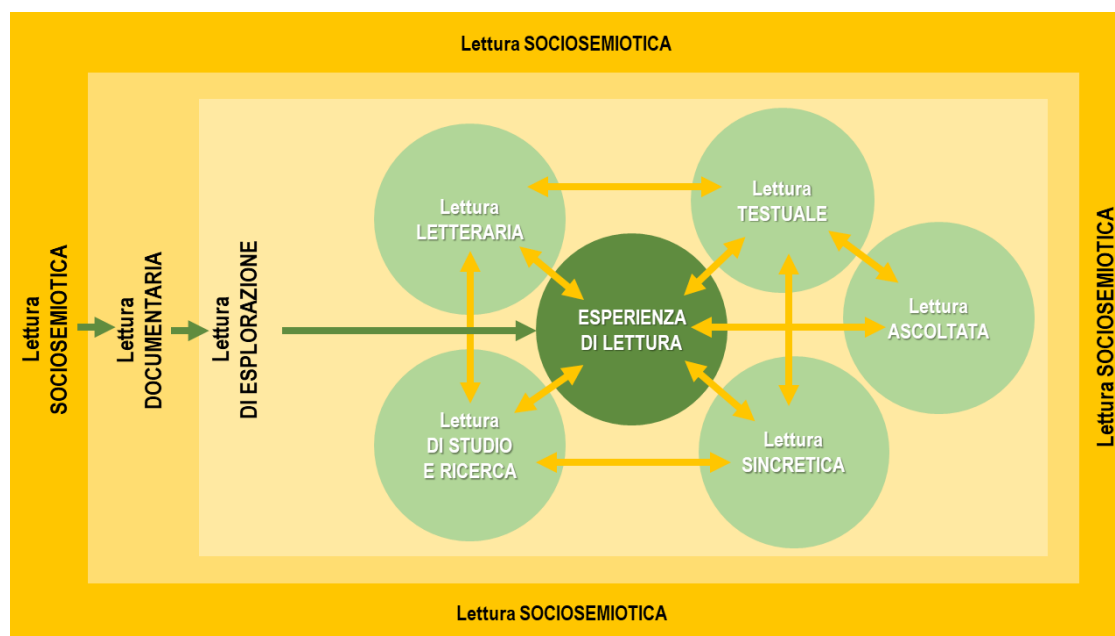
Lettura SOCIOSEMIOTICA

Lettura SOCIOSEMIOTICA

Lettura DOCUMENTARIA

Lettura DI ESPLORAZIONE

Lettura LETTERARIA

Lettura TESTUALE

ESPERIENZA DI LETTURA

Lettura ASCOLTATA

Lettura DI STUDIO E RICERCA

Lettura SINCRETICA

Lettura SOCIOSEMIOTICA

Lettura SOCIOSEMIOTICA